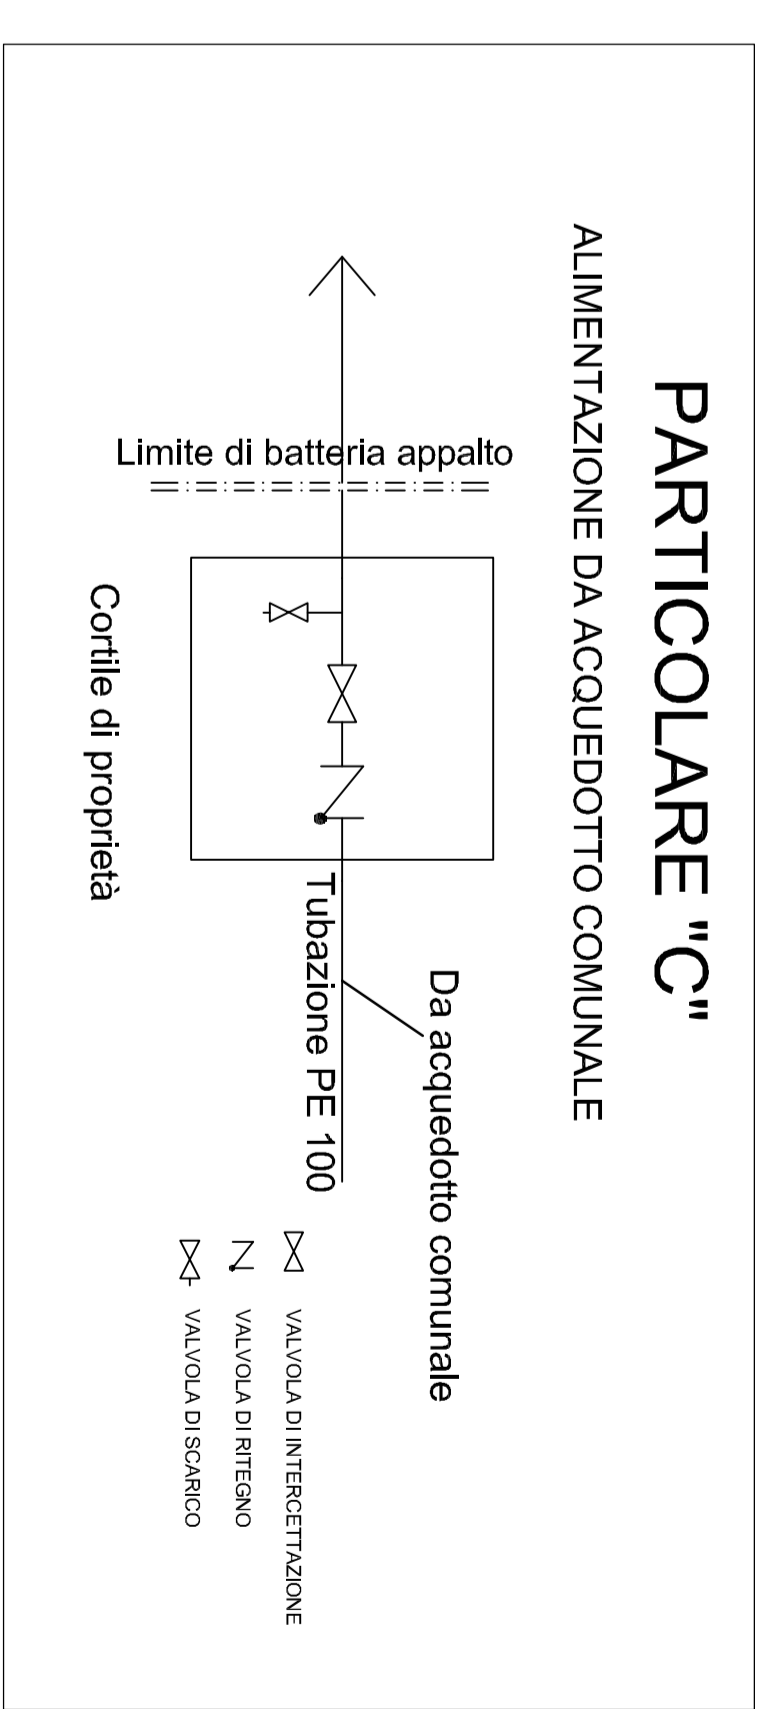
PARTICOLARE "C"
ALIMENTAZIONE DA ACQUEDOTTO COMUNALE

Limite di batteria appalto

Da acquedotto comunale

Tubazione PE 100

Cortile di proprietà

VALVOLA DI INTERCETTAZIONE
VALVOLA DI RITEGNO
VALVOLA DI SCARICO